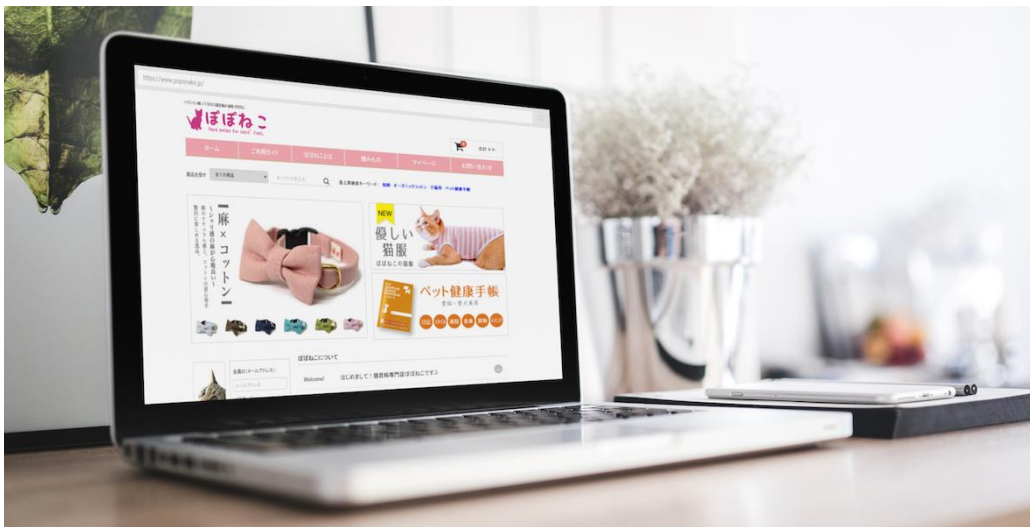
https://www.poponeko.jp/

ぽぽねこ

ホーム | ご利用ガイド | ぽぽねことは | 猫あれこれ | マイページ | お問い合わせ

麻×コットン

NEW
優しい猫服
ぽぽねこの猫服

ペット健康手帳

ぽぽねこについて

Welcome! はじめまして！猫首輪専門店ぽぽねこです♪